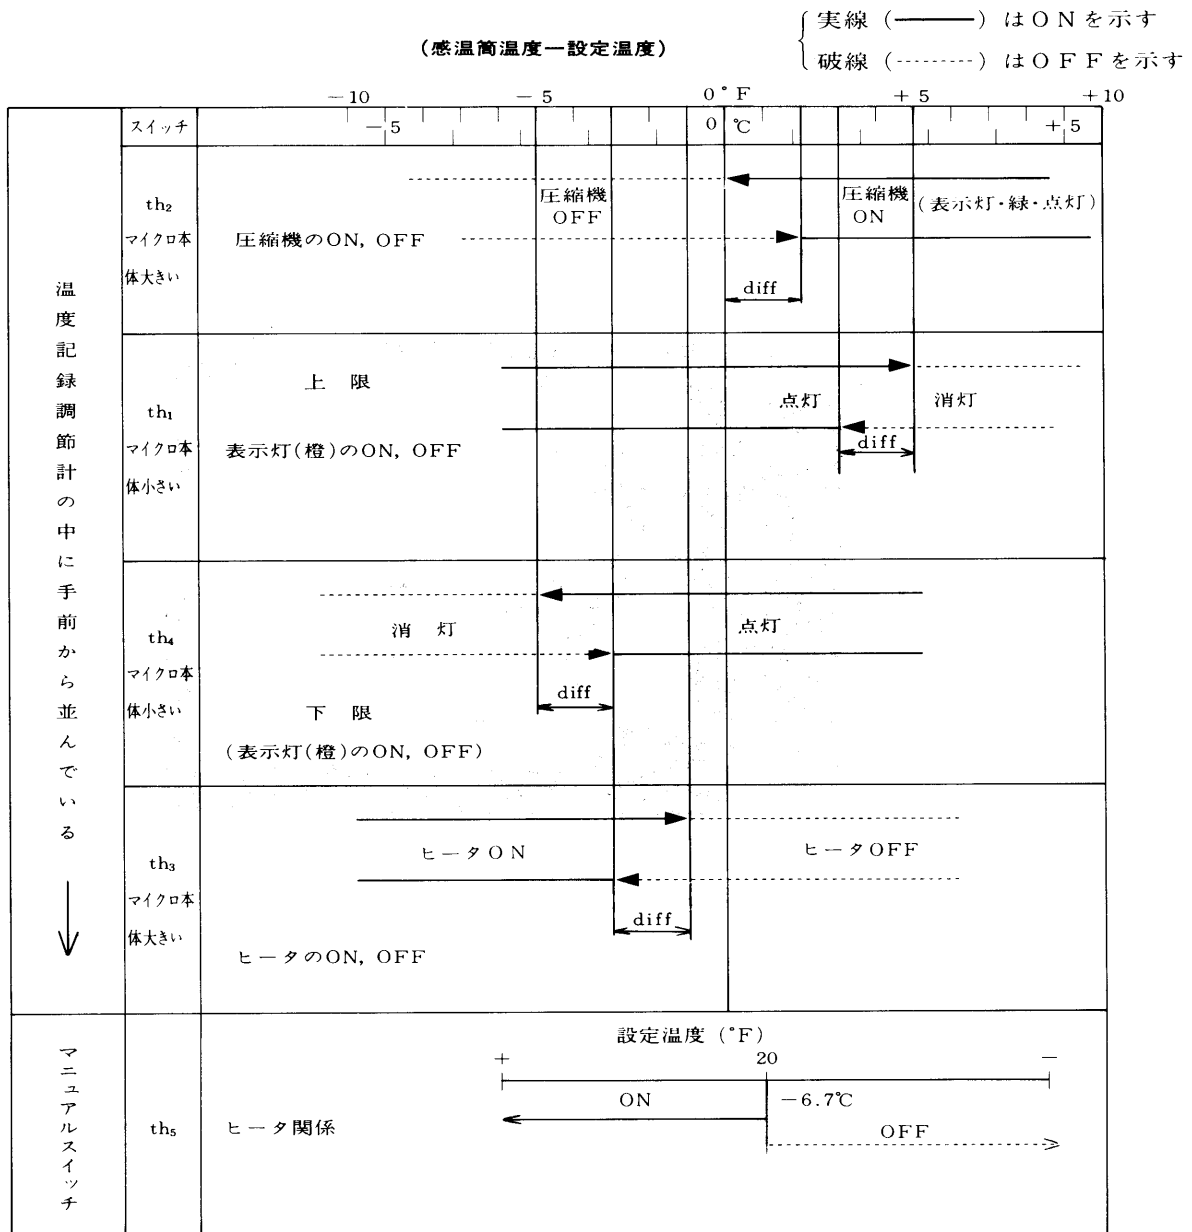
(感温筒温度一設定温度)

実線 (——) はONを示す
破線 (------) はOFFを示す

−10　−5　0°F　+5　+10

| スイッチ | −5　0 ℃　+5 |
|---|---|
| th₂ マイクロ本体大きい | 圧縮機 OFF　圧縮機 ON (表示灯・緑・点灯) 圧縮機のON, OFF diff |
| th₁ マイクロ本体小さい | 上限 点灯 消灯 表示灯(橙)のON, OFF diff |
| th₄ マイクロ本体小さい | 消灯 点灯 diff 下限 (表示灯(橙)のON, OFF) |
| th₃ マイクロ本体大きい | ヒータON ヒータOFF diff ヒータのON, OFF |
| th₅ | ヒータ関係 設定温度 (°F) + 20 − ON −6.7℃ OFF |

温度記録調節計の中に手前から並んでいる

マニュアルスイッチ